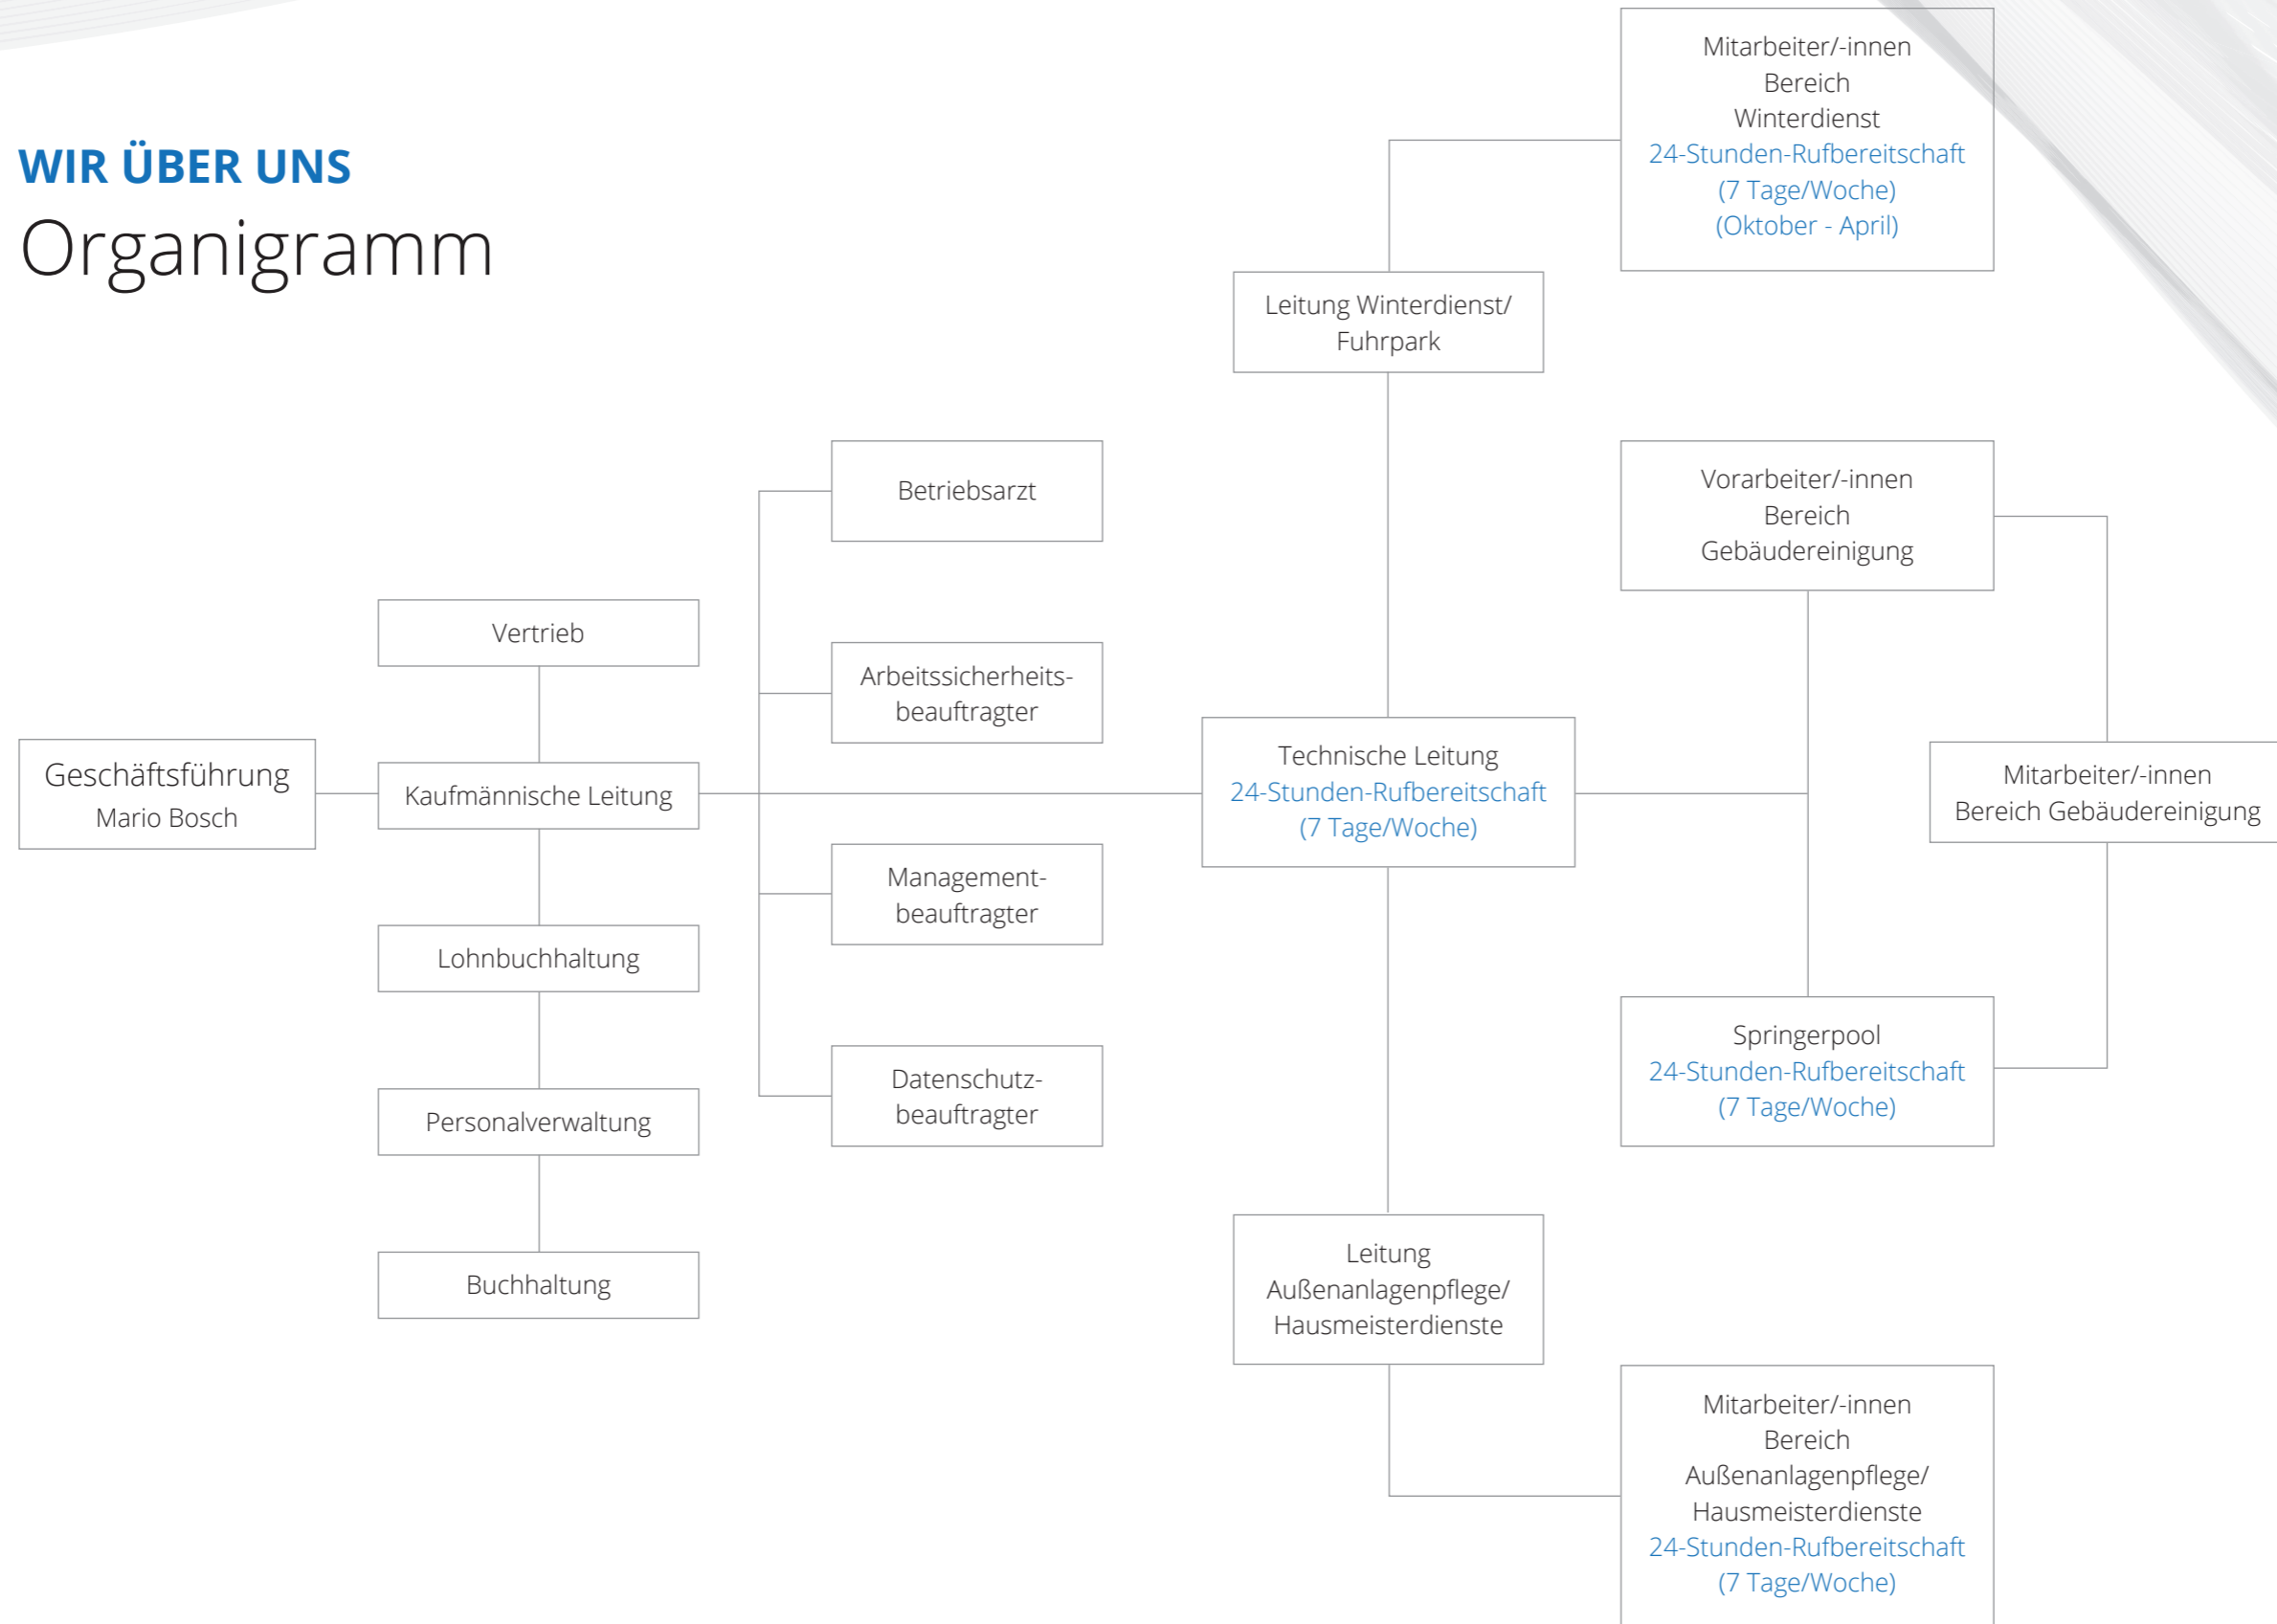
WIR ÜBER UNS
Organigramm

Mitarbeiter/-innen Bereich Winterdienst
24-Stunden-Rufbereitschaft (7 Tage/Woche) (Oktober - April)

Leitung Winterdienst/ Fuhrpark

Betriebsarzt

Vorarbeiter/-innen Bereich Gebäudereinigung

Vertrieb

Arbeitssicherheitsbeauftragter

Geschäftsführung
Mario Bosch

Kaufmännische Leitung

Technische Leitung
24-Stunden-Rufbereitschaft (7 Tage/Woche)

Mitarbeiter/-innen Bereich Gebäudereinigung

Managementbeauftragter

Lohnbuchhaltung

Datenschutzbeauftragter

Springerpool
24-Stunden-Rufbereitschaft (7 Tage/Woche)

Personalverwaltung

Buchhaltung

Leitung Außenanlagenpflege/ Hausmeisterdienste

Mitarbeiter/-innen Bereich Außenanlagenpflege/ Hausmeisterdienste
24-Stunden-Rufbereitschaft (7 Tage/Woche)